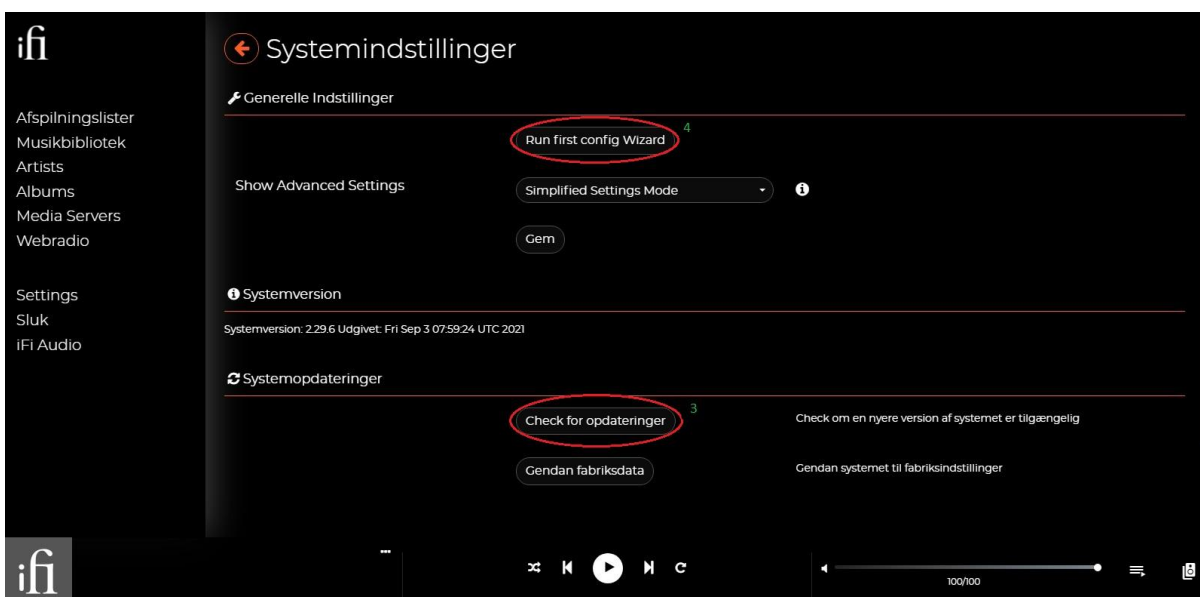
ifi

Afspilningslister
Musikbibliotek
Artists
Albums
Media Servers
Webradio

Settings
Sluk
iFi Audio

Systemindstillinger

Generelle Indstillinger

Run first config Wizard 4

Show Advanced Settings

Simplified Settings Mode

Gem

Systemversion

Systemversion: 2.29.6 Udgivet: Fri Sep 3 07:59:24 UTC 2021

Systemopdateringer

Check for opdateringer 3

Check om en nyere version af systemet er tilgængelig

Gendan fabriksdata

Gendan systemet til fabriksindstillinger

ifi

...

100/100